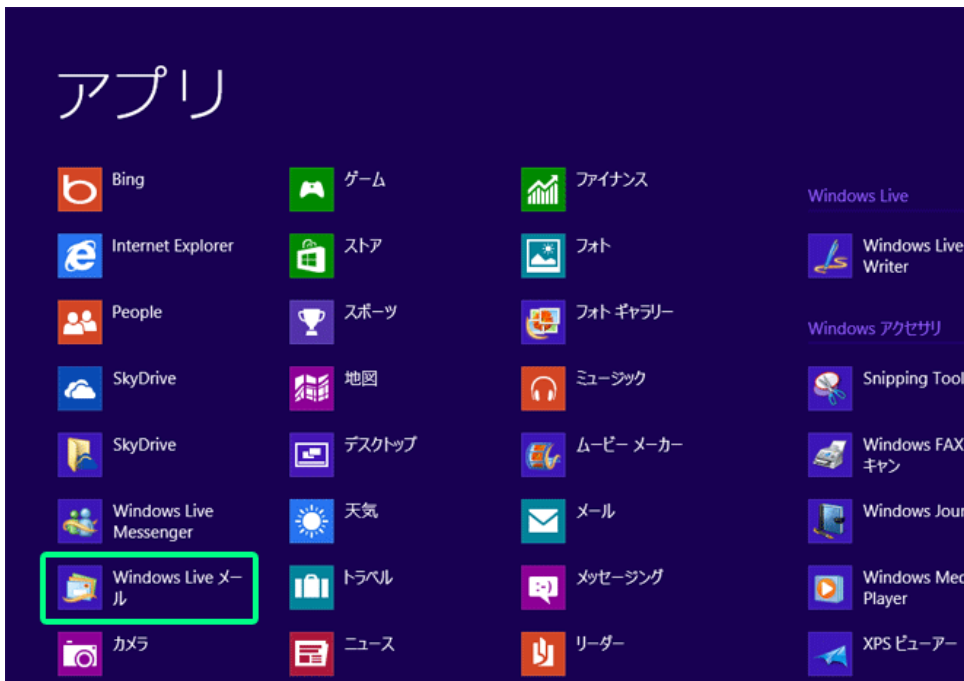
アプリ

Bing

Internet Explorer

People

SkyDrive

SkyDrive

Windows Live Messenger

Windows Live メール

カメラ

ゲーム

ストア

スポーツ

地図

デスクトップ

天気

トラベル

ニュース

ファイナンス

フォト

フォト ギャラリー

ミュージック

ムービー メーカー

メール

メッセージング

リーダー

Windows Live

Windows Live Writer

Windows アクセサリ

Snipping Tool

Windows FAX キャン

Windows Jour

Windows Med Player

XPS ビューアー